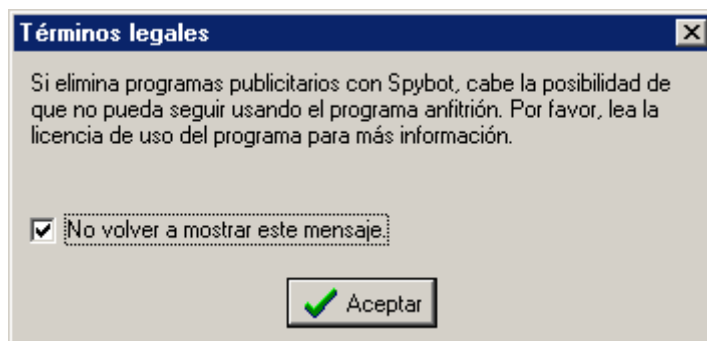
Términos legales

Si elimina programas publicitarios con Spybot, cabe la posibilidad de que no pueda seguir usando el programa anfitrión. Por favor, lea la licencia de uso del programa para más información.

No volver a mostrar este mensaje.

Aceptar